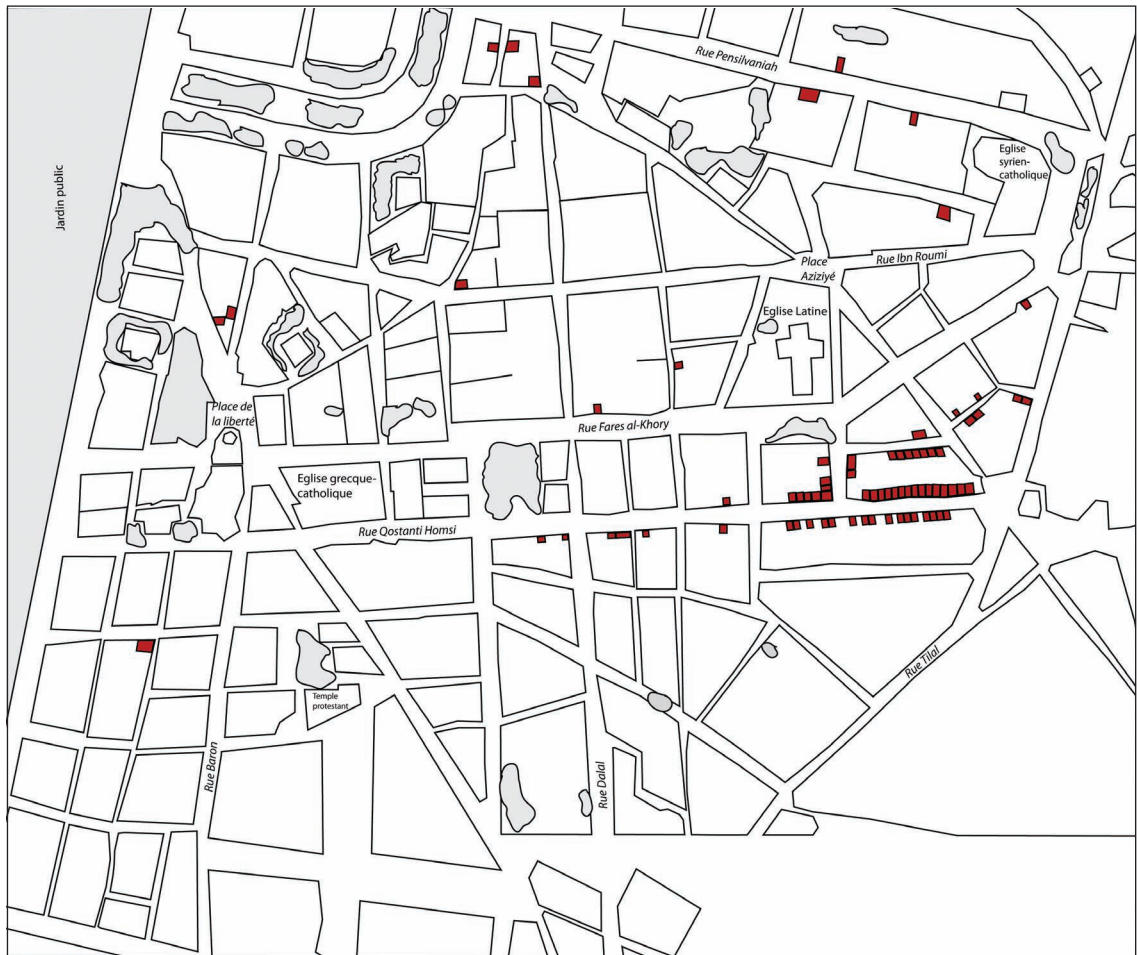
Rue Pensilvaniah

Eglise syrien-catholique

Jardin public

Place Aziziyé

Rue Ibn Roumi

Eglise Latine

Place de la liberté

Rue Fares al-Khory

Eglise grecque-catholique

Rue Qostanti Homsi

Rue Tilal

Temple protestant

Rue Baron

Rue Dalal